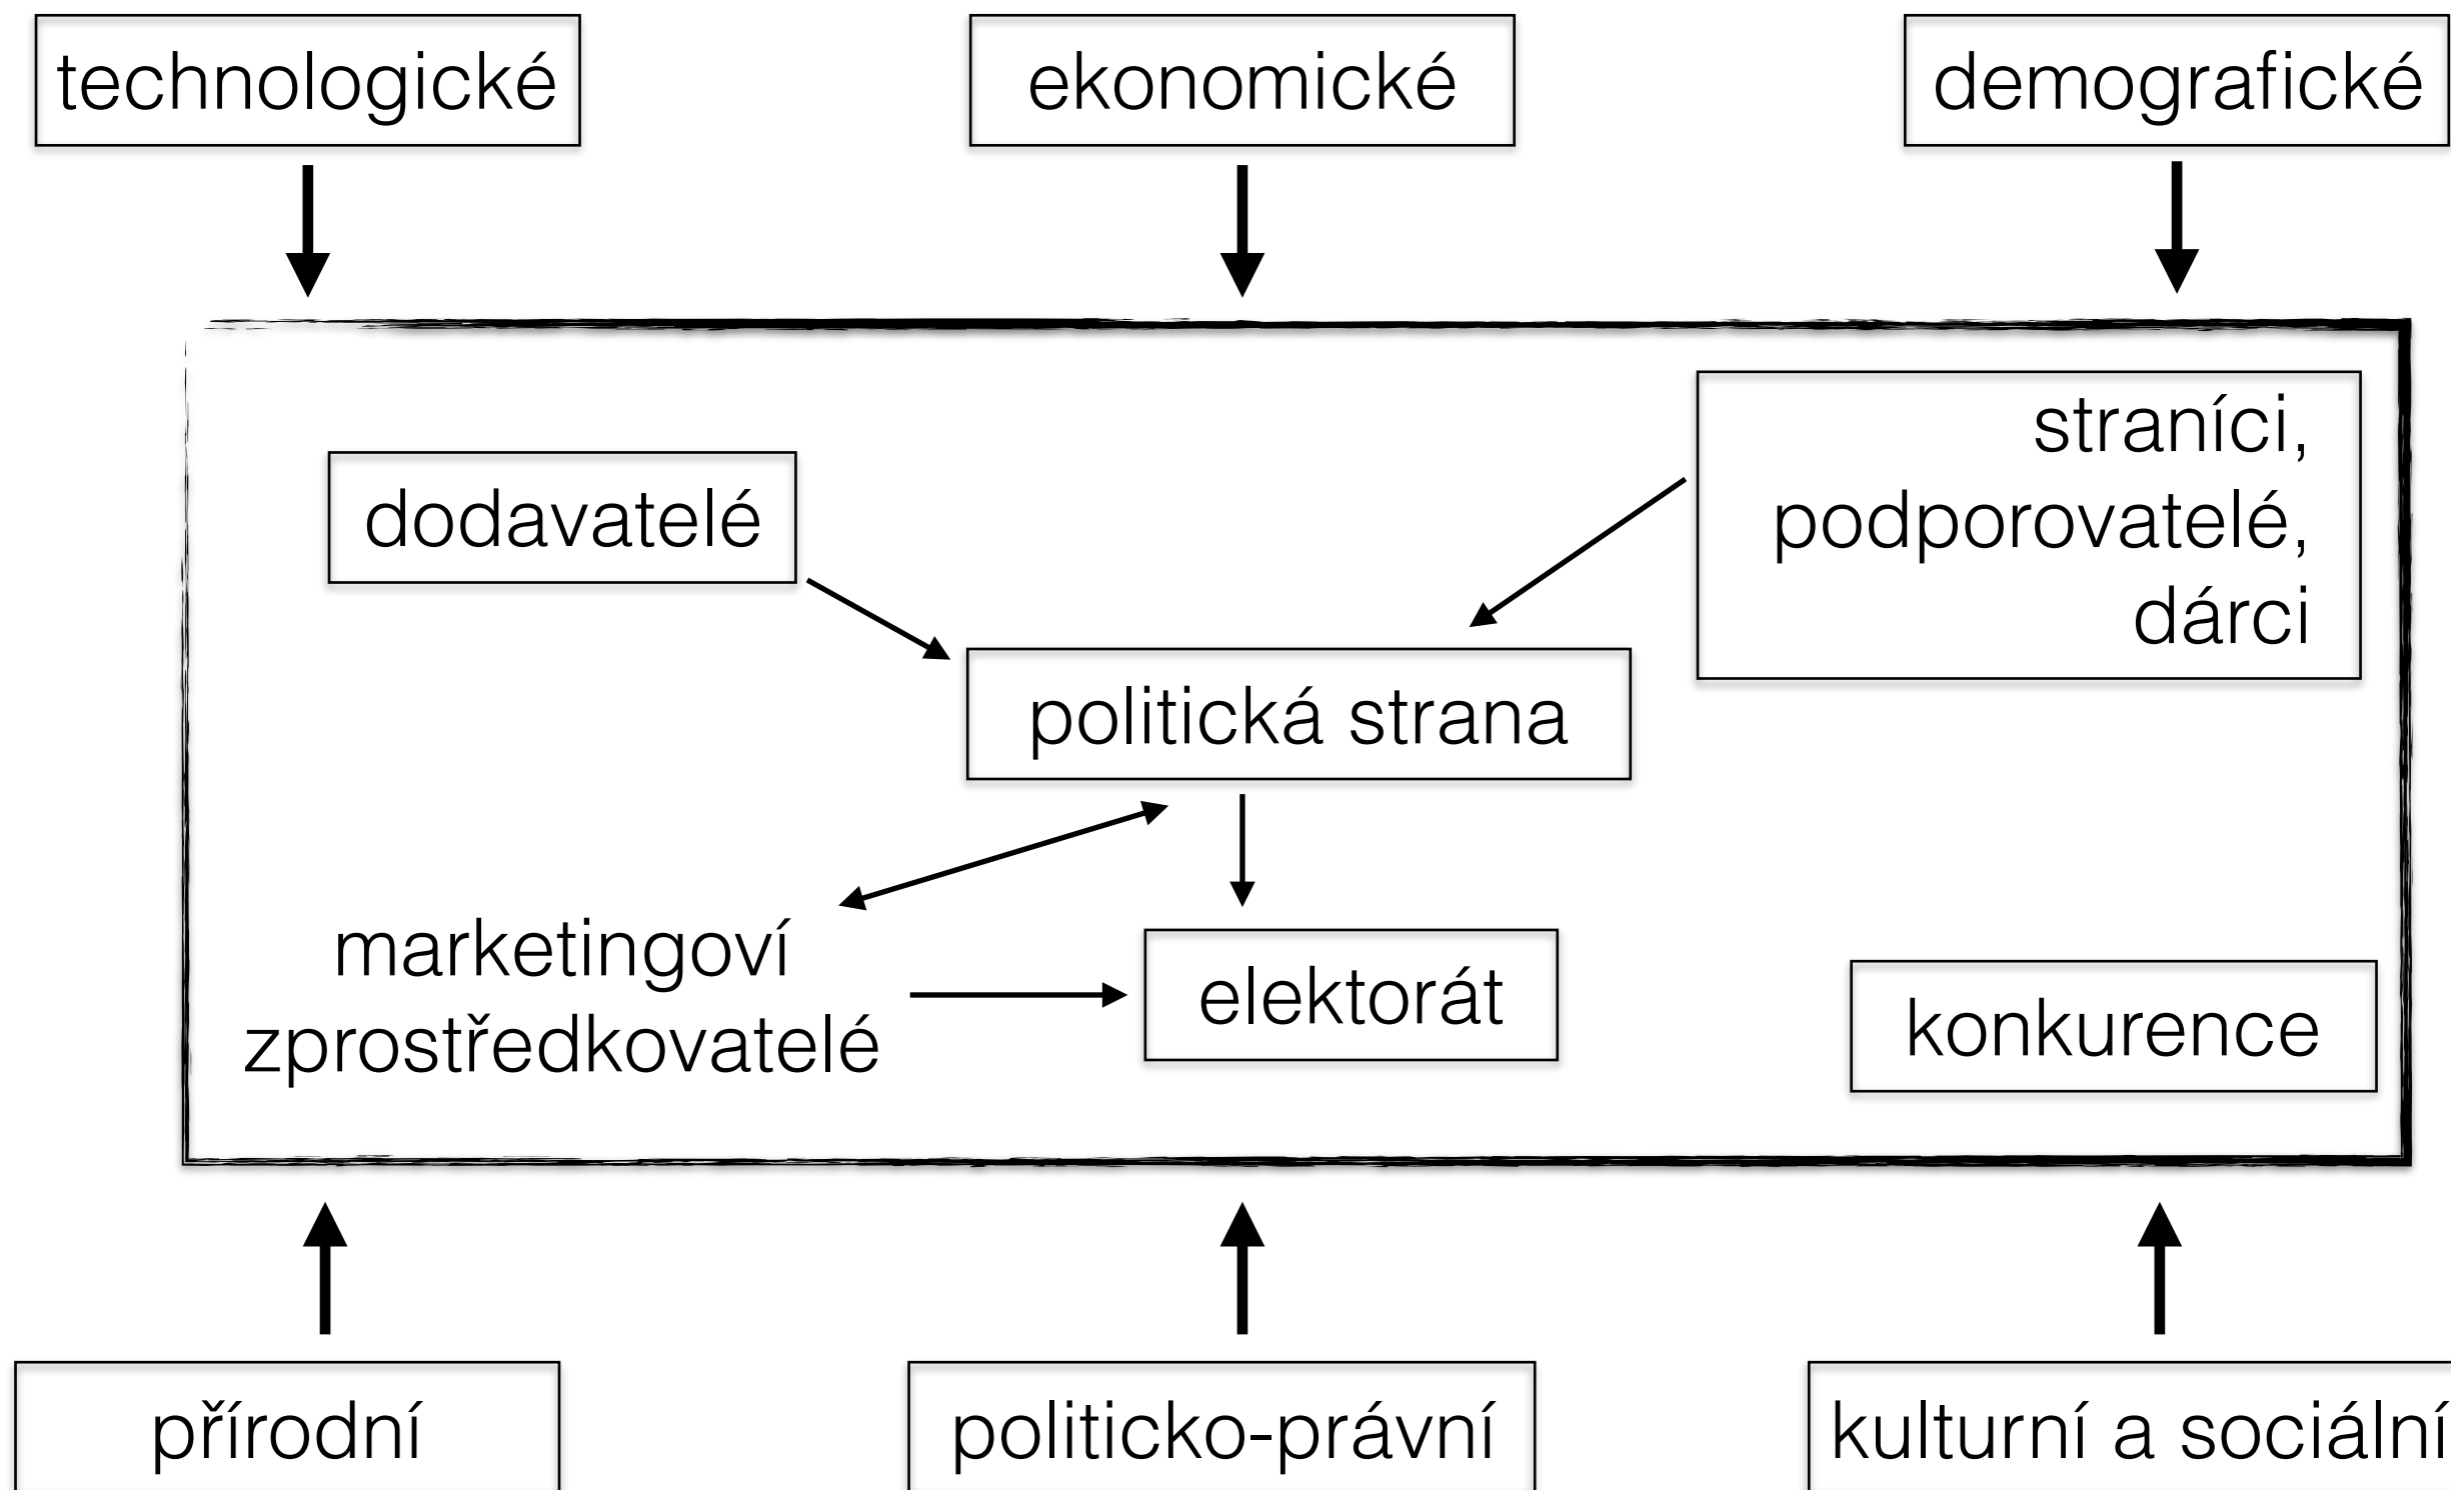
technologické

ekonomické

demografické

straníci, podporovatelé, dárci

dodavatelé

politická strana

marketingoví zprostředkovatelé

elektorát

konkurence

přírodní

politicko-právní

kulturní a sociální